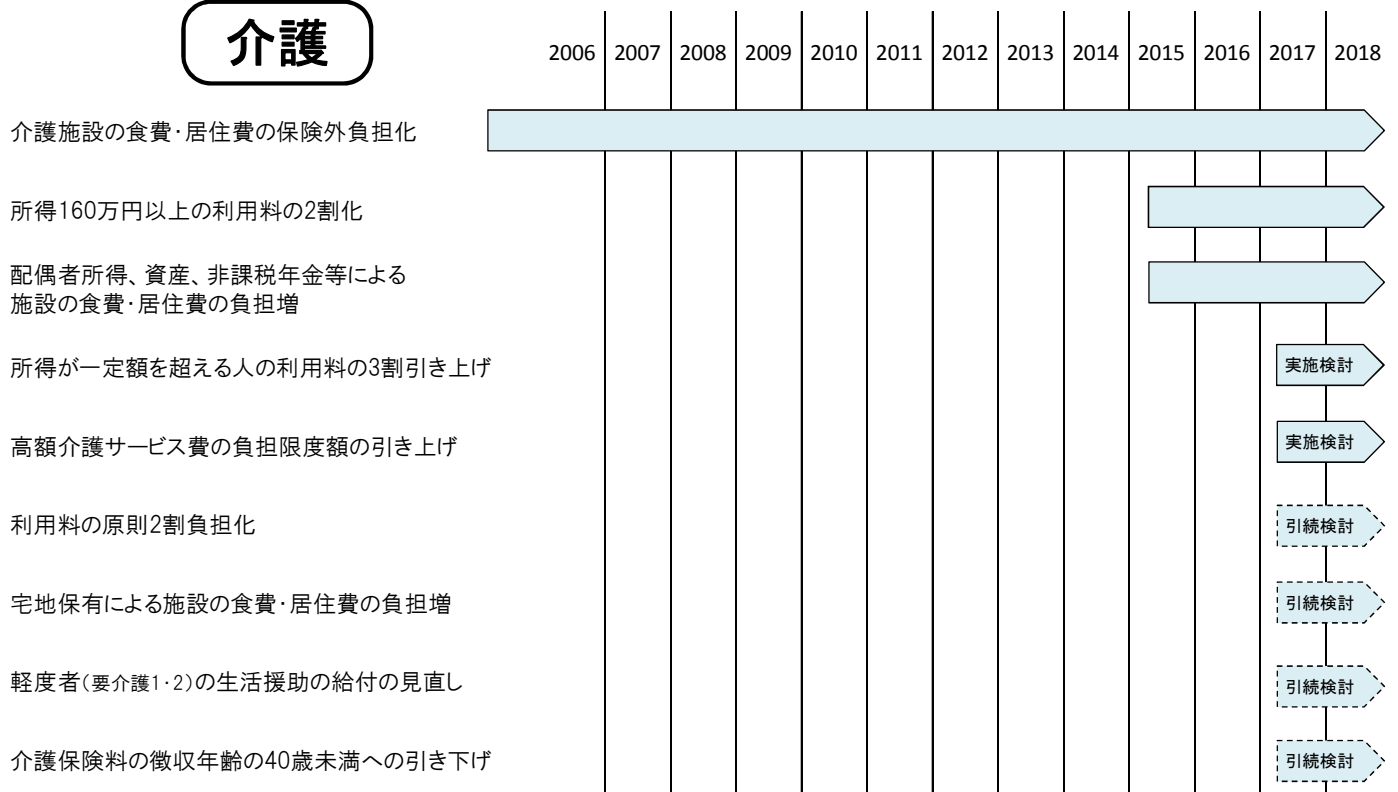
介護

2006 2007 2008 2009 2010 2011 2012 2013 2014 2015 2016 2017 2018

介護施設の食費･居住費の保険外負担化

所得160万円以上の利用料の2割化

配偶者所得、資産、非課税年金等による施設の食費･居住費の負担増

所得が一定額を超える人の利用料の3割引き上げ

実施検討

高額介護サービス費の負担限度額の引き上げ

実施検討

利用料の原則2割負担化

引続検討

宅地保有による施設の食費･居住費の負担増

引続検討

軽度者(要介護1･2)の生活援助の給付の見直し

引続検討

介護保険料の徴収年齢の40歳未満への引き下げ

引続検討